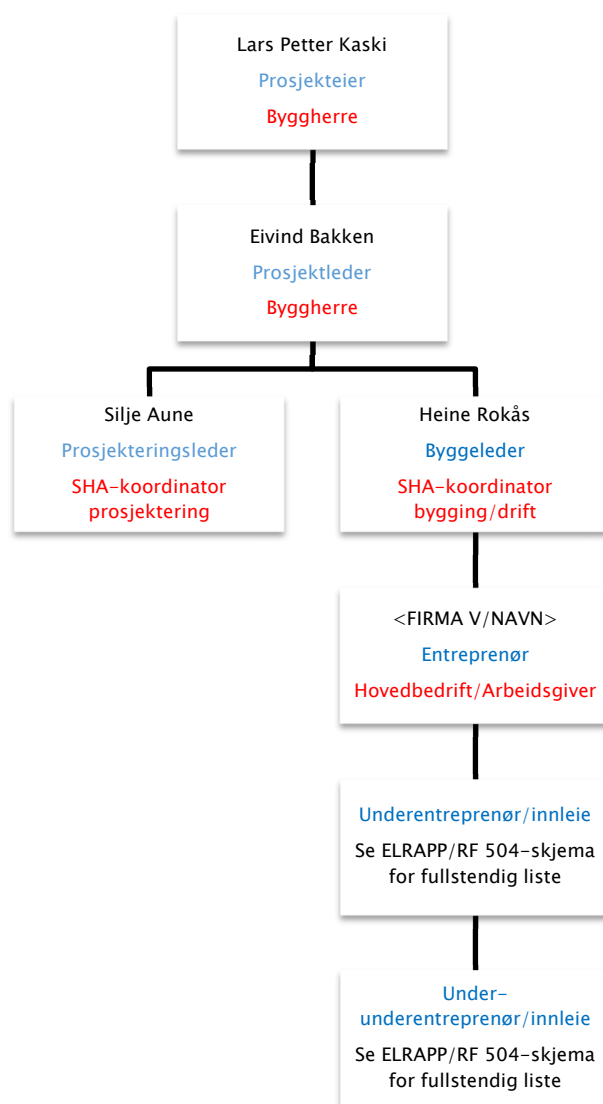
Lars Petter Kaski
Prosjekteier
Byggherre

Eivind Bakken
Prosjektleder
Byggherre

Silje Aune
Prosjekteringsleder
SHA-koordinator prosjektering

Heine Rokås
Byggeleder
SHA-koordinator bygging/drift

<FIRMA V/NAVN>
Entreprenør
Hovedbedrift/Arbeidsgiver

Underentreprenør/innleie
Se ELRAPP/RF 504-skjema for fullstendig liste

Under-underentreprenør/innleie
Se ELRAPP/RF 504-skjema for fullstendig liste